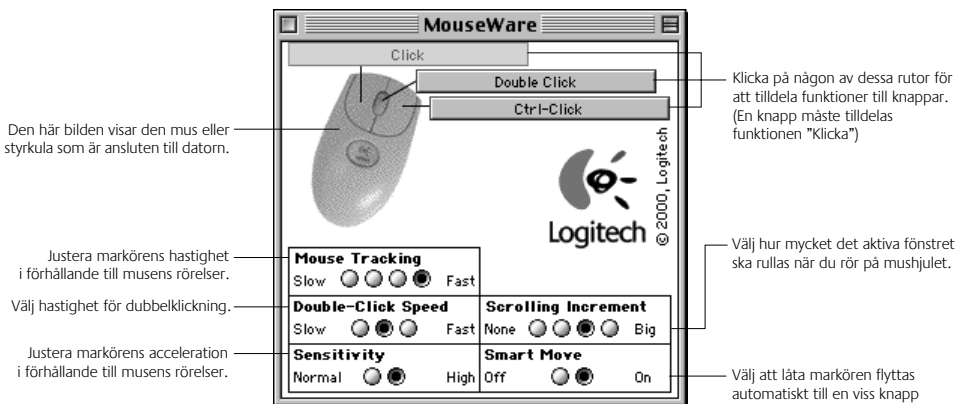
MouseWare

Click

Double Click

Ctrl-Click

Klicka på någon av dessa rutor för att tilldela funktioner till knappar. (En knapp måste tilldelas funktionen "Klicka")

Den här bilden visar den mus eller styrkula som är ansluten till datorn.

Logitech

© 2000, Logitech

Justera markörens hastighet i förhållande till musens rörelser.

Mouse Tracking
Slow Fast

Välj hur mycket det aktiva fönstret ska rullas när du rör på mushjulet.

Välj hastighet för dubbelklickning.

Double-Click Speed
Slow Fast

Scrolling Increment
None Big

Justera markörens acceleration i förhållande till musens rörelser.

Sensitivity
Normal High

Smart Move
Off On

Välj att låta markören flyttas automatiskt till en viss knapp